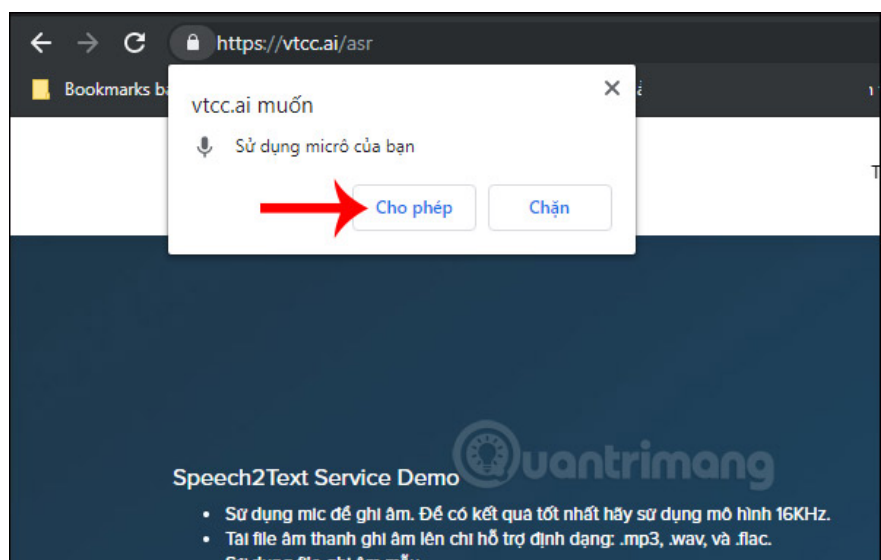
https://vtcc.ai/asr

Bookmarks ba

vtcc.ai muốn

Sử dụng micrô của bạn

Cho phép

Chặn

Quantrimang

Speech2Text Service Demo

• Sử dụng mic để ghi âm. Để có kết quả tốt nhất hãy sử dụng mô hình 16KHz.
• Tải file âm thanh ghi âm lên chỉ hỗ trợ định dạng: .mp3, .wav, và .flac.
• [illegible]